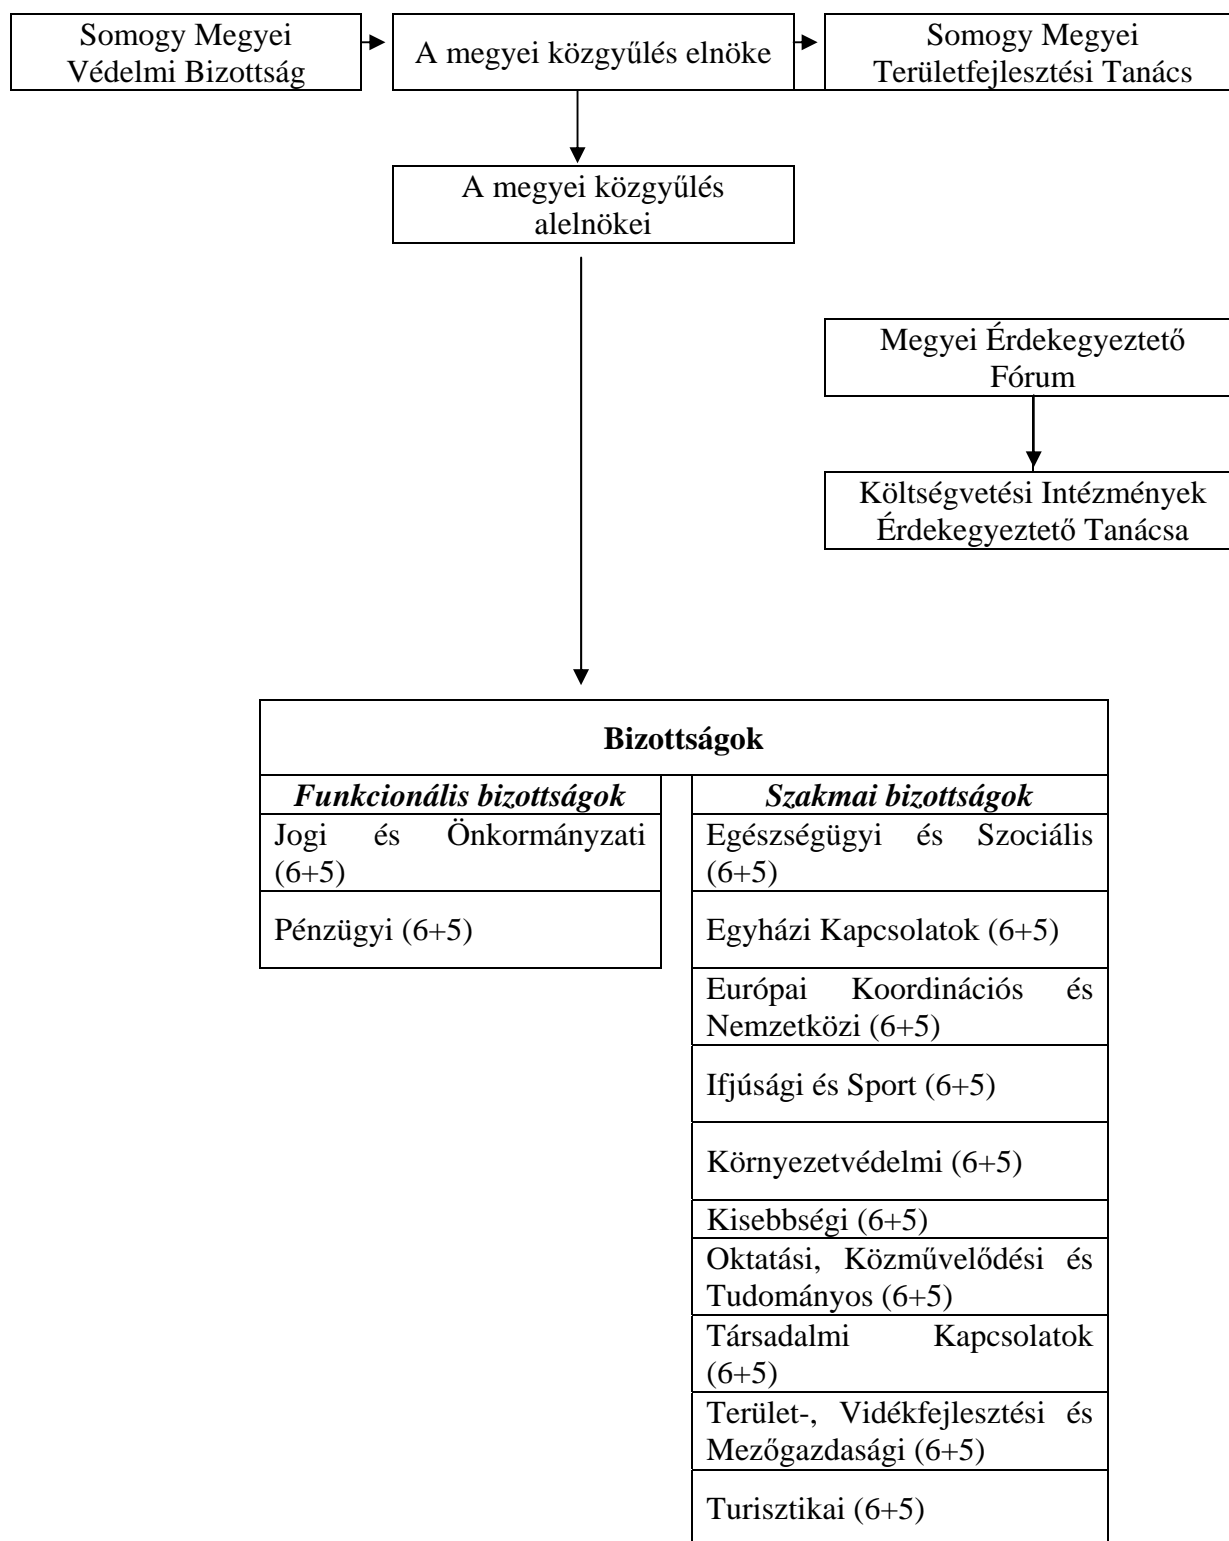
Somogy Megyei Védelmi Bizottság

A megyei közgyűlés elnöke

Somogy Megyei Területfejlesztési Tanács

A megyei közgyűlés alelnökei

Megyei Érdekegyeztető Fórum

Költségvetési Intézmények Érdekegyeztető Tanácsa

**Bizottságok**

| *Funkcionális bizottságok* |
|---|
| Jogi és Önkormányzati (6+5) |
| Pénzügyi (6+5) |

| *Szakmai bizottságok* |
|---|
| Egészségügyi és Szociális (6+5) |
| Egyházi Kapcsolatok (6+5) |
| Európai Koordinációs és Nemzetközi (6+5) |
| Ifjúsági és Sport (6+5) |
| Környezetvédelmi (6+5) |
| Kisebbségi (6+5) |
| Oktatási, Közművelődési és Tudományos (6+5) |
| Társadalmi Kapcsolatok (6+5) |
| Terület-, Vidékfejlesztési és Mezőgazdasági (6+5) |
| Turisztikai (6+5) |